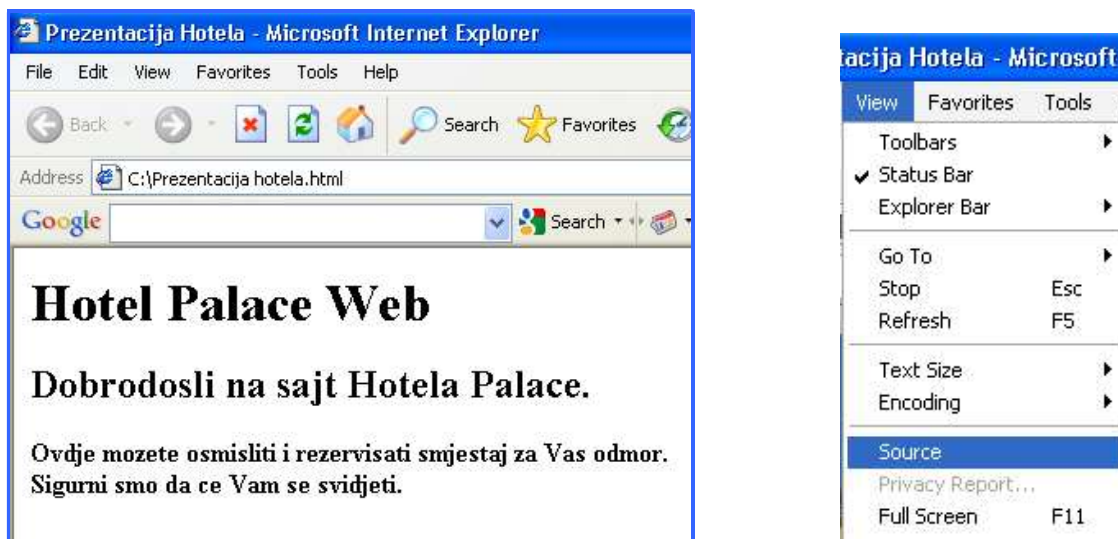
Prezentacija Hotela - Microsoft Internet Explorer

File Edit View Favorites Tools Help

Back Search Favorites

Address C:\Prezentacija hotela.html

Google Search

# Hotel Palace Web

## Dobrodosli na sajt Hotela Palace.

**Ovdje mozete osmisliti i rezervisati smjestaj za Vas odmor. Sigurni smo da ce Vam se svidjeti.**

tacija Hotela - Microsoft

View Favorites Tools

Toolbars
✔ Status Bar
Explorer Bar
Go To
Stop Esc
Refresh F5
Text Size
Encoding
Source
Privacy Report...
Full Screen F11